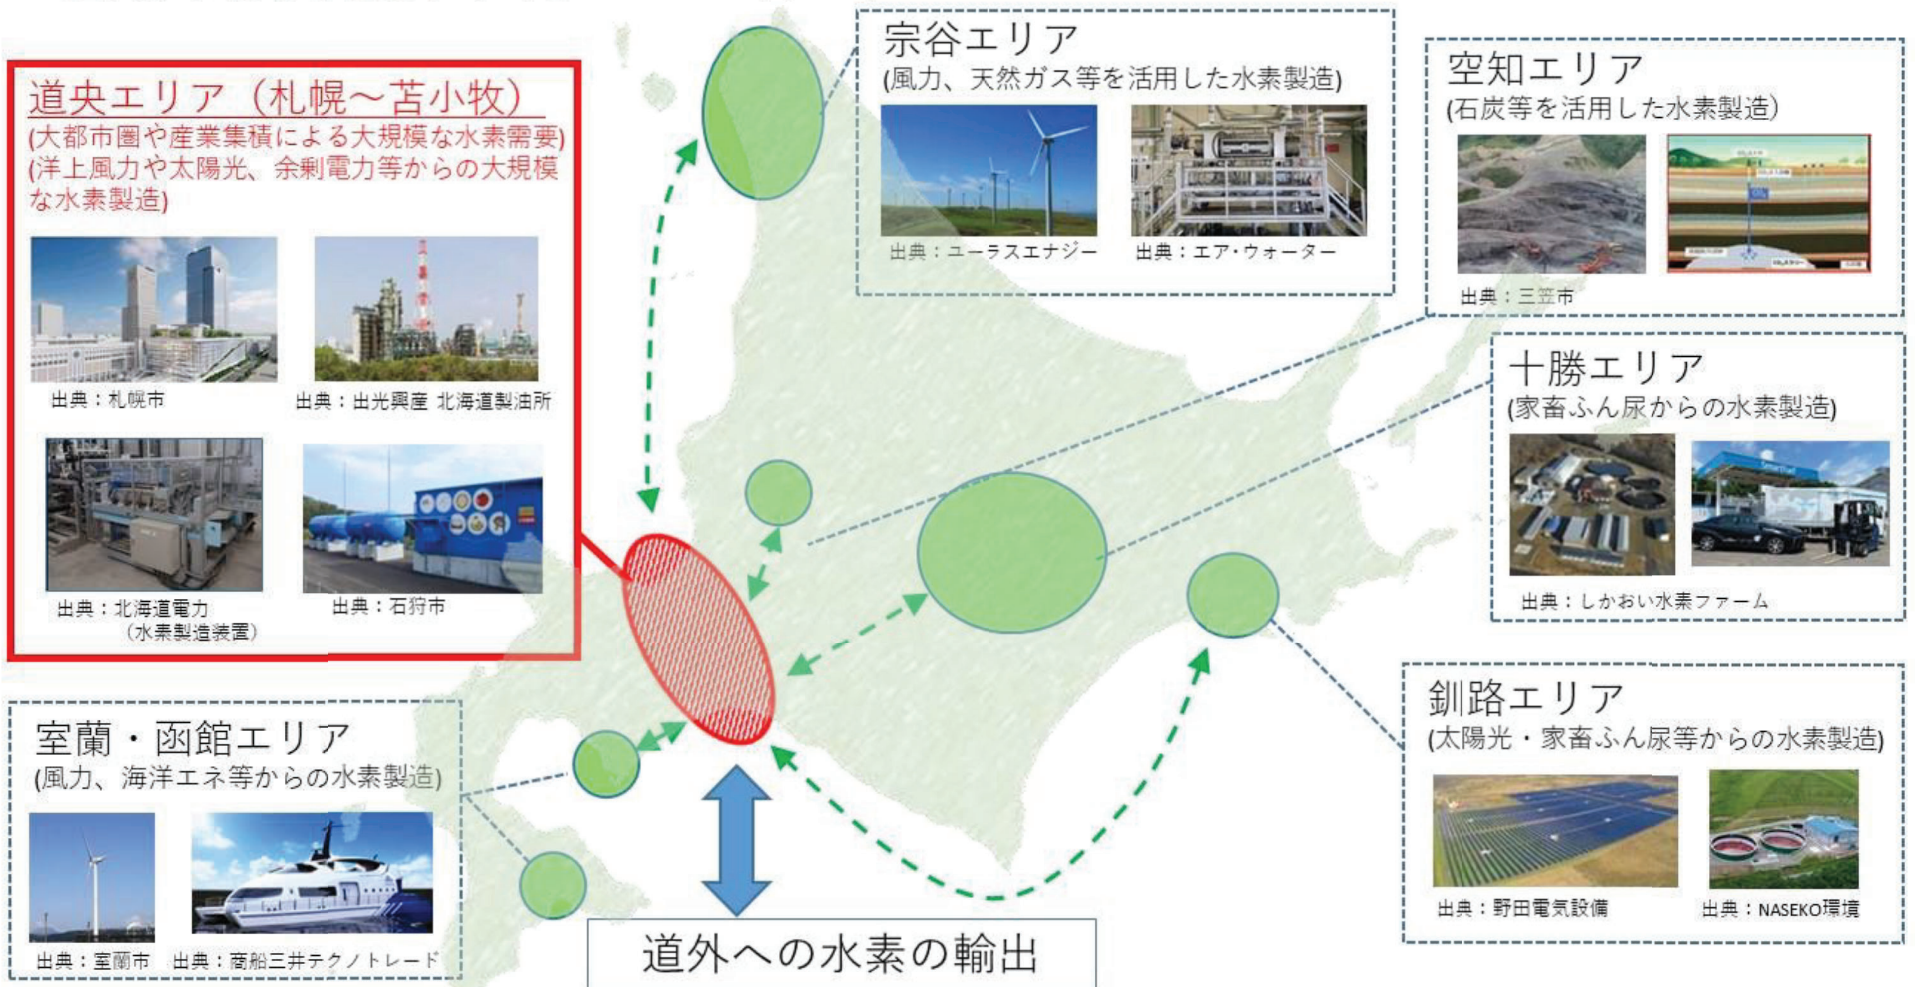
道央エリア（札幌～苫小牧）
(大都市圏や産業集積による大規模な水素需要)
(洋上風力や太陽光、余剰電力等からの大規模な水素製造)

出典：札幌市

出典：出光興産 北海道製油所

出典：北海道電力（水素製造装置）

出典：石狩市

宗谷エリア
(風力、天然ガス等を活用した水素製造)

出典：ユーラスエナジー

出典：エア・ウォーター

空知エリア
(石炭等を活用した水素製造)

出典：三笠市

十勝エリア
(家畜ふん尿からの水素製造)

出典：しかおい水素ファーム

釧路エリア
(太陽光・家畜ふん尿等からの水素製造)

出典：野田電気設備

出典：NASEKO環境

室蘭・函館エリア
(風力、海洋エネ等からの水素製造)

出典：室蘭市

出典：商船三井テクノトレード

道外への水素の輸出